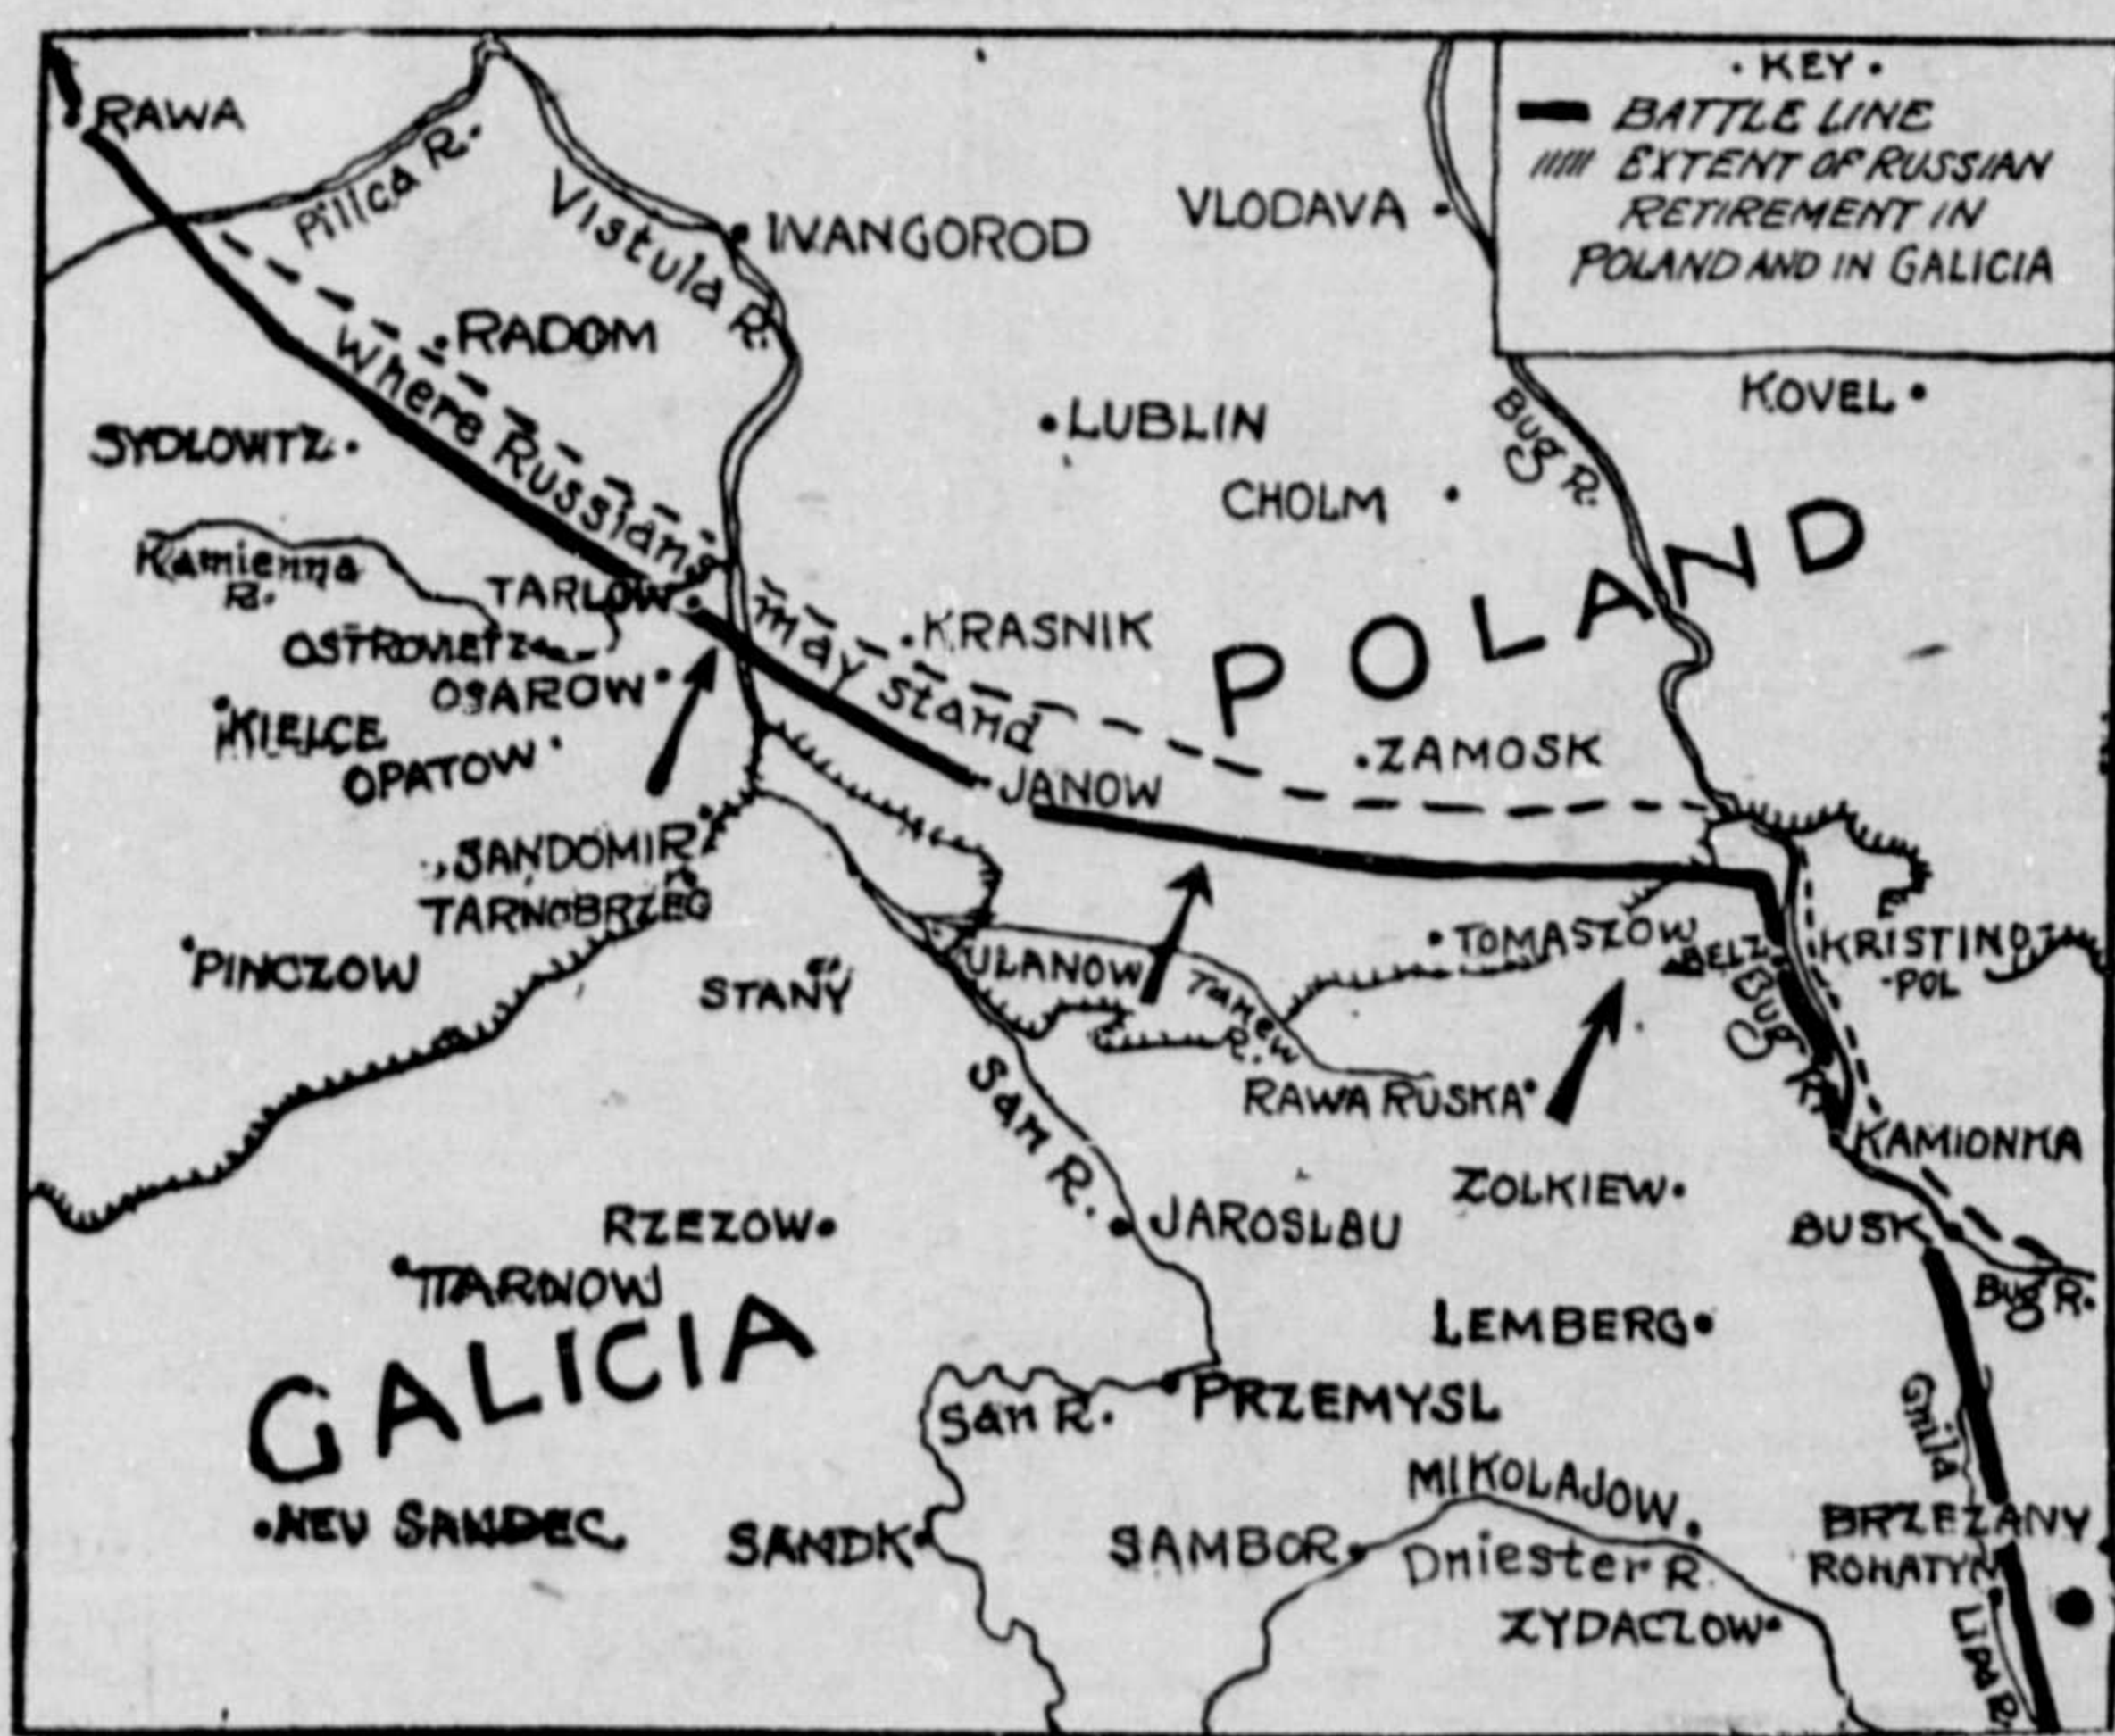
KEY
BATTLE LINE
EXTENT OF RUSSIAN RETIREMENT IN POLAND AND IN GALICIA

RAWA
Pilica R.
Vistula R.
IVANGOROD
VLODAVA
RADOM
Where Russians may stand
LUBLIN
KOVEL
Bug R.
SYDLOWITZ
CHOLM
POLAND
Kamienna R.
TARLOW
KRASNIK
OSTROWIETZ
OSAROW
KIELCE
OPATOW
ZAMOSK
JANOW
SANDOMIR
TARNOBRZEG
PINCZOW
STANY
ULANOW
Tanew R.
TOMASZOW
BELZ
KRISTINOPOL
Bug R.
RAWA RUSKA
San R.
KAMIONKA
ZOLKIEW
RZEZOW
JAROSLAU
BUSK
TARNOW
Bug R.
LEMBERG
GALICIA
San R.
PRZEMYSL
Gnila
MIKOLAJOW
NEU SANDEC
SANOK
SAMBOR
Dniester R.
BRZEZANY
ROHATYN
ZYDACZOW
Lipa R.